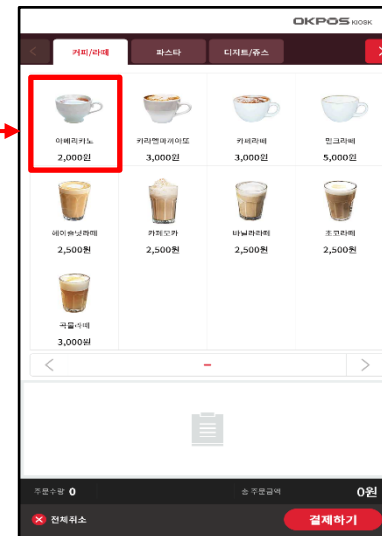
OKPOS KIOSK

커피/라떼
파스타
디저트/쥬스

아메리카노
2,000원

카라멜마끼아또
3,000원

카페라떼
3,000원

밀크라떼
5,000원

헤이즐넛라떼
2,500원

카페모카
2,500원

바닐라라떼
2,500원

초코라떼
2,500원

곡물라떼
3,000원

주문수량 0
총 주문금액
0원

전체취소
결제하기